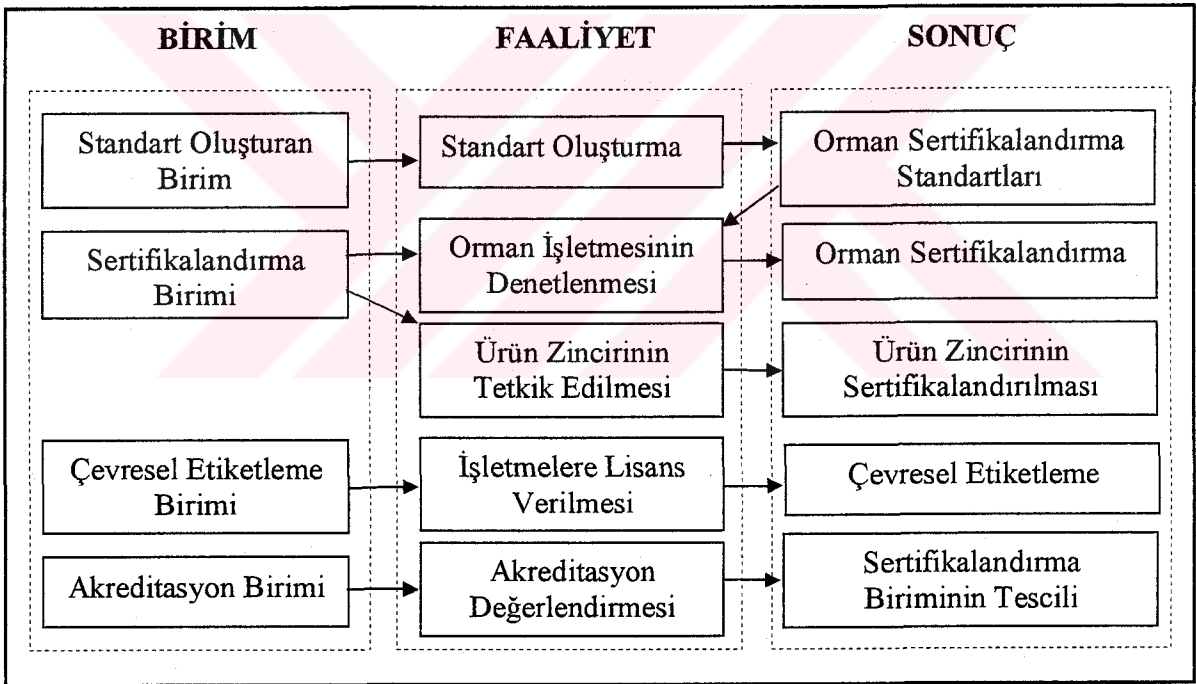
BİRİM

FAALİYET

SONUÇ

Standart Oluşturan Birim

Standart Oluşturma

Orman Sertifikalandırma Standartları

Sertifikalandırma Birimi

Orman İşletmesinin Denetlenmesi

Orman Sertifikalandırma

Ürün Zincirinin Tetkik Edilmesi

Ürün Zincirinin Sertifikalandırılması

Çevresel Etiketleme Birimi

İşletmelere Lisans Verilmesi

Çevresel Etiketleme

Akreditasyon Birimi

Akreditasyon Değerlendirmesi

Sertifikalandırma Biriminin Tescili